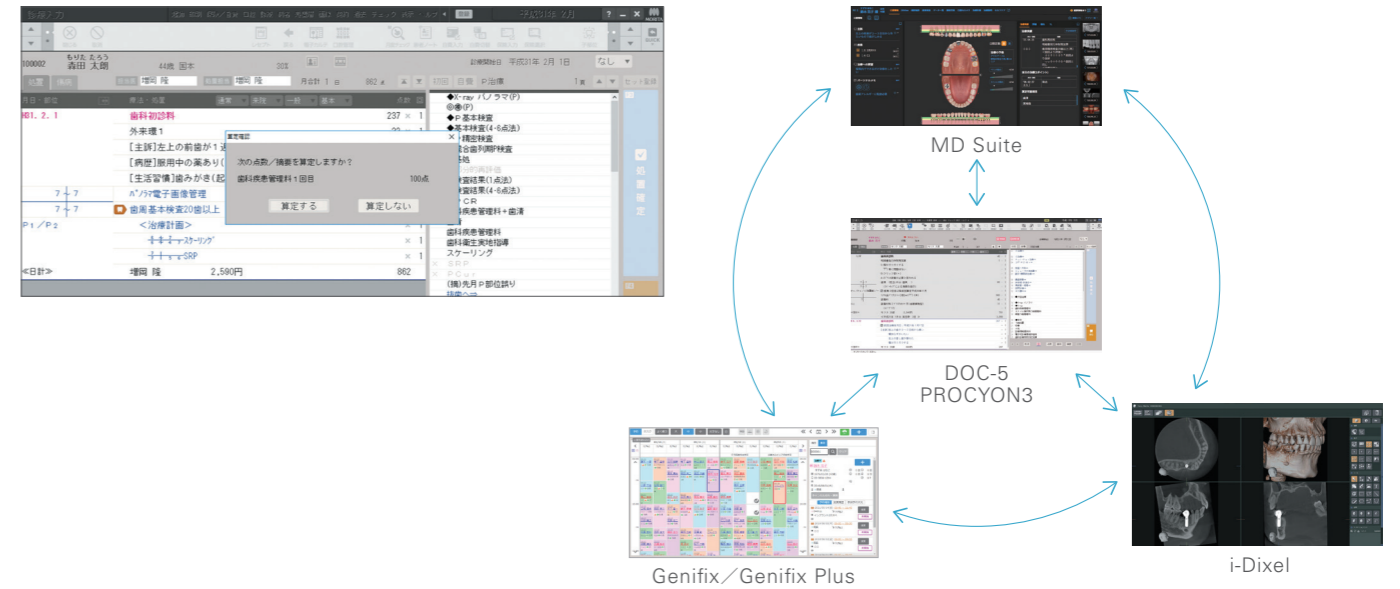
診療入力
100002 もりた たろう 森田 太朗 44歳 国本 30%
訪問開始日 平成31年 2月 1日 なし
処置 傷病 増岡 隆 増岡 隆 月合計 1日 862点
初回 目視 P治療
月日・部位 摘要・処置 通常 未院 一般 基本 点数 回
H31. 2. 1 歯科初診料 237 × 1
外来環1
[主訴]左上の前歯が1
[病歴]服用中の薬あり
[生活習慣]歯みがき
7 ┼ 7 パノラマ電子画像管理
7 ┼ 7 歯周基本検査20歯以上
P1／P2 <治療計画>
スケーリング
SRP
<日計> 増岡 隆 2,590円 862
◆X-ray パノラマ(P)
◎(P)
◆P基本検査
◆基本検査(4-6点法)
精密検査
混合歯列期P検査
検査結果(1点法)
検査結果(4-6点法)
CR
歯科疾患管理料＋歯清
歯科疾患管理料
歯科衛生実地指導
スケーリング
(摘)先月P部位誤り
算定確認
次の点数／摘要を算定しますか？
歯科疾患管理料1回目 100点
算定する 算定しない
処置確定
MD Suite
DOC-5
PROCYON3
Genifix／Genifix Plus
i-Dixel